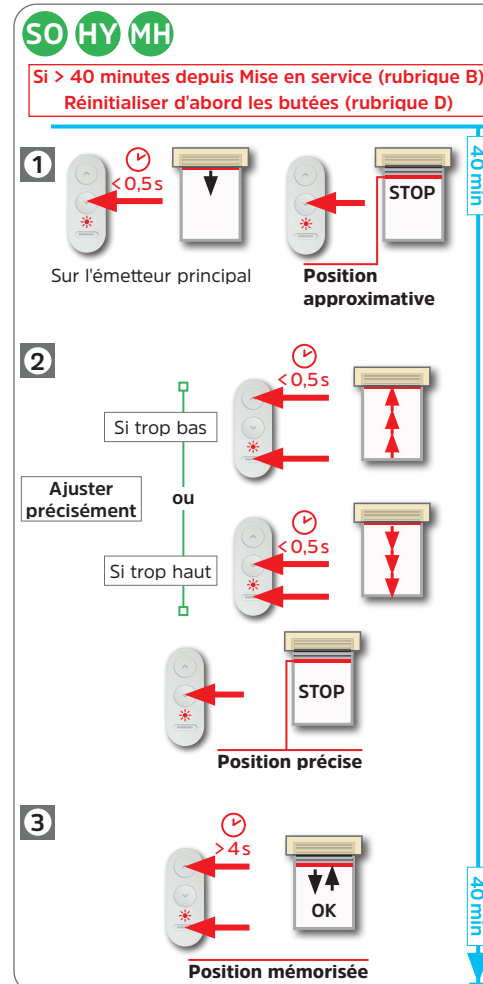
SO HY MH

Si > 40 minutes depuis Mise en service (rubrique B)
Réinitialiser d'abord les butées (rubrique D)

40 min

1
< 0,5 s
STOP
Sur l'émetteur principal
Position approximative

2
< 0,5 s
Si trop bas
Ajuster précisément
ou
< 0,5 s
Si trop haut
STOP
Position précise

3
> 4 s
OK
Position mémorisée

40 min